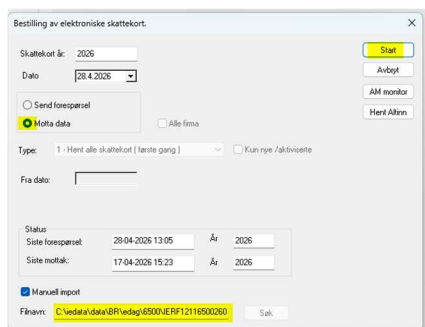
Bestilling av elektroniske skattekort.

×

Skattekort år: 2026

Dato 28.4.2026

Start

Avbryt

AM monitor

Hent Altinn

Send forespørsel

Motta data

Alle firma

Type: 1 - Hent alle skattekort ( første gang )

Kun nye /aktiviserte

Fra dato:

Status

Siste forespørsel: 28-04-2026 13:05 År 2026

Siste mottak: 17-04-2026 15:23 År 2026

Manuell import

Filnavn: C:\edata\data\BR\edag\6500\IERF12116500260

Søk